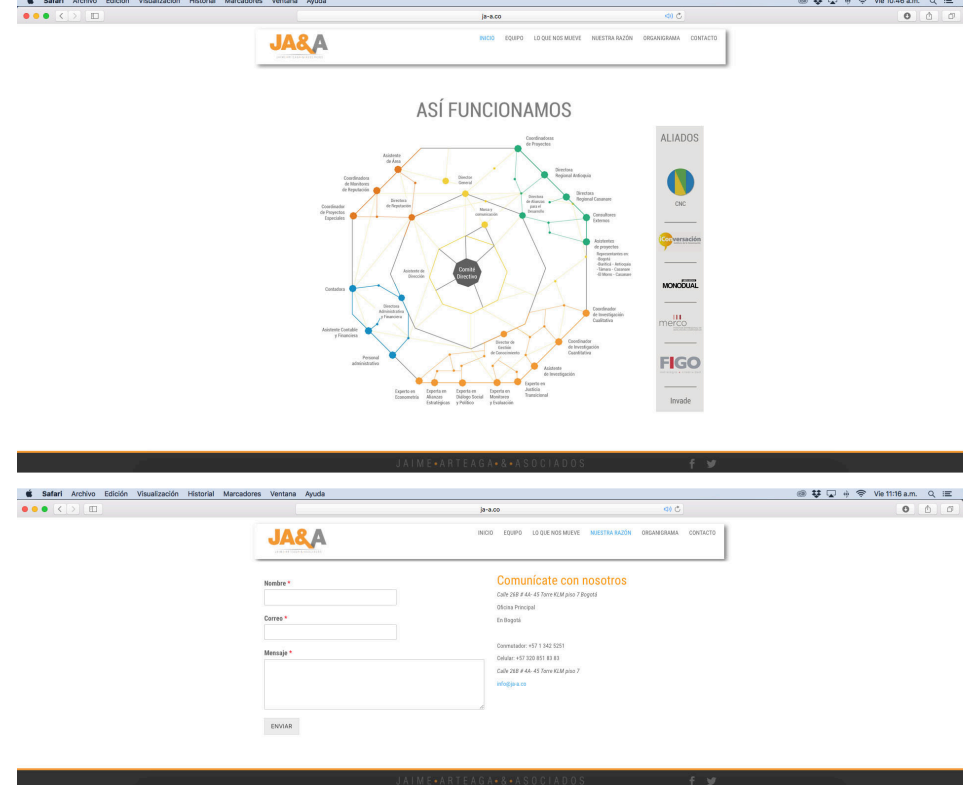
Safari Archivo Edición Visualización Historial Marcadores Ventana Ayuda
Vie 10:46 a.m.
ja-a.co

JA&A
INICIO EQUIPO LO QUE NOS MUEVE NUESTRA RAZÓN ORGANIGRAMA CONTACTO

ASÍ FUNCIONAMOS

Coordinadores de Proyectos
Asistente de Área
Director General
Directora Regional Antioquia
Coordinadora de Monitoreo de Reputación
Directora de Alianzas para el Desarrollo
Director Regional Casanare
Coordinador de Proyectos Especiales
Directora de Reputación
Marca y comunicación
Consultores Externos
Asistentes de proyectos
Representantes en: - Bogotá - Bogotá - Antioquia - Támara - Casanare - El Morro - Casanare
Asistente de Dirección
Comité Directivo
Contadora
Directora Administrativa y Financiera
Coordinador de Investigación Cualitativa
Asistente Contable y Financiera
Coordinador de Investigación Cuantitativa
Director de Gestión de Conocimiento
Personal administrativo
Asistente de Investigación
Experto en Justicia Transicional
Experto en Econometría
Experto en Alianzas Estratégicas
Experto en Diálogo Social y Político
Experto en Monitoreo y Evaluación

ALIADOS
CNC
Conversación
MONODUAL
merco
FIGO
Invade

JAIME•ARTEAGA•&•ASOCIADOS

Safari Archivo Edición Visualización Historial Marcadores Ventana Ayuda
Vie 11:16 a.m.
ja-a.co

JA&A
INICIO EQUIPO LO QUE NOS MUEVE NUESTRA RAZÓN ORGANIGRAMA CONTACTO

Nombre *
Correo *
Mensaje *
ENVIAR

Comunícate con nosotros
Calle 26B # 4A- 45 Torre KLM piso 7 Bogotá
Oficina Principal
En Bogotá

Conmutador: +57 1 342 5251
Celular: +57 320 851 83 83
Calle 26B # 4A- 45 Torre KLM piso 7
info@ja-a.co

JAIME•ARTEAGA•&•ASOCIADOS